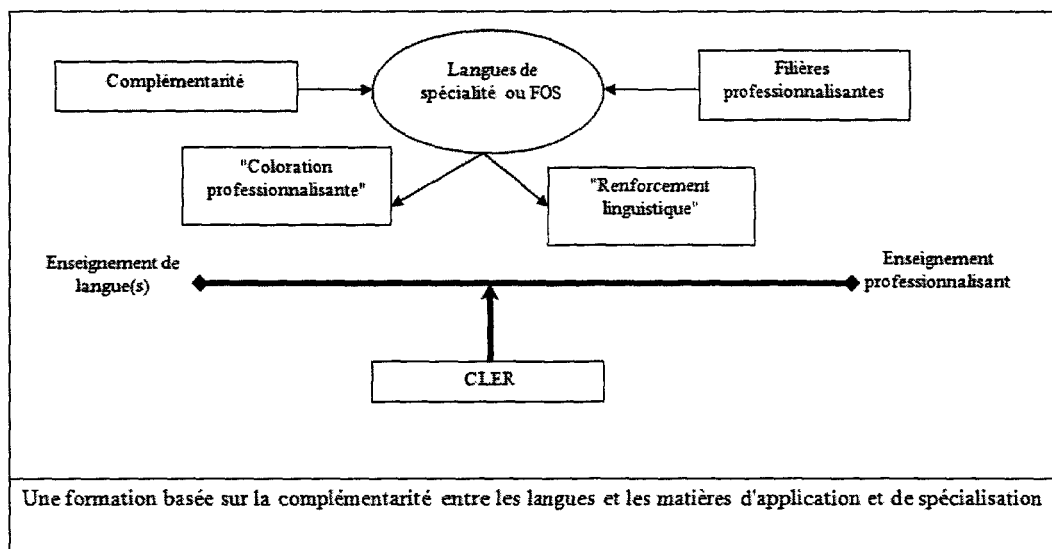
Complémentarité

Langues de spécialité ou FOS

Filières professionnalisantes

"Coloration professionnalisante"

"Renforcement linguistique"

Enseignement de langue(s)

Enseignement professionnalisant

CLER

Une formation basée sur la complémentarité entre les langues et les matières d'application et de spécialisation